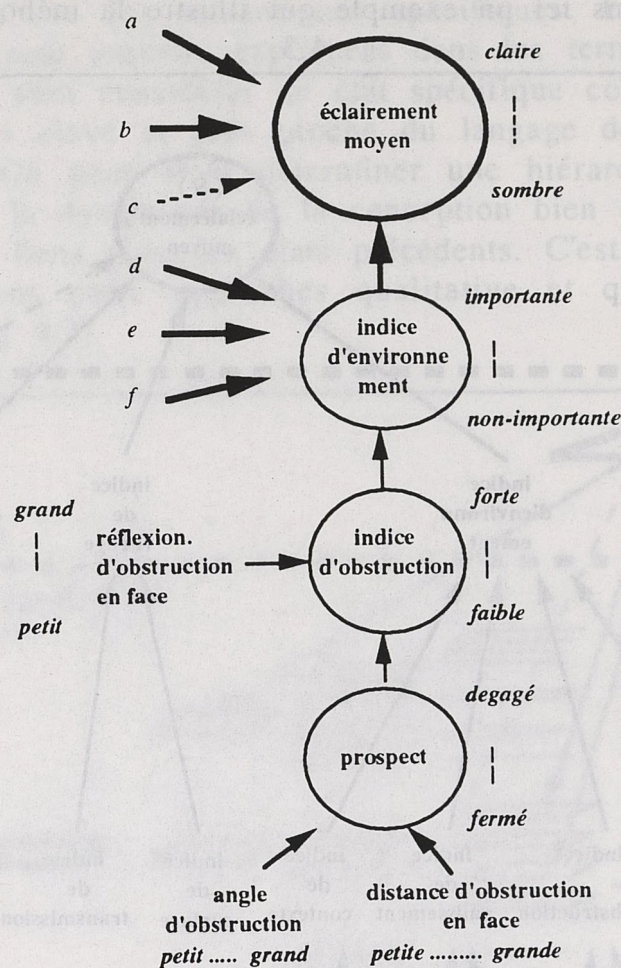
a
b
c
d
e
f

claire
éclairement moyen
sombre

importante
indice d'environnement
non-importante

grand
réflexion. d'obstruction en face
petit

forte
indice d'obstruction
faible

degagé
prospect
fermé

angle d'obstruction
petit ..... grand

distance d'obstruction en face
petite ......... grande